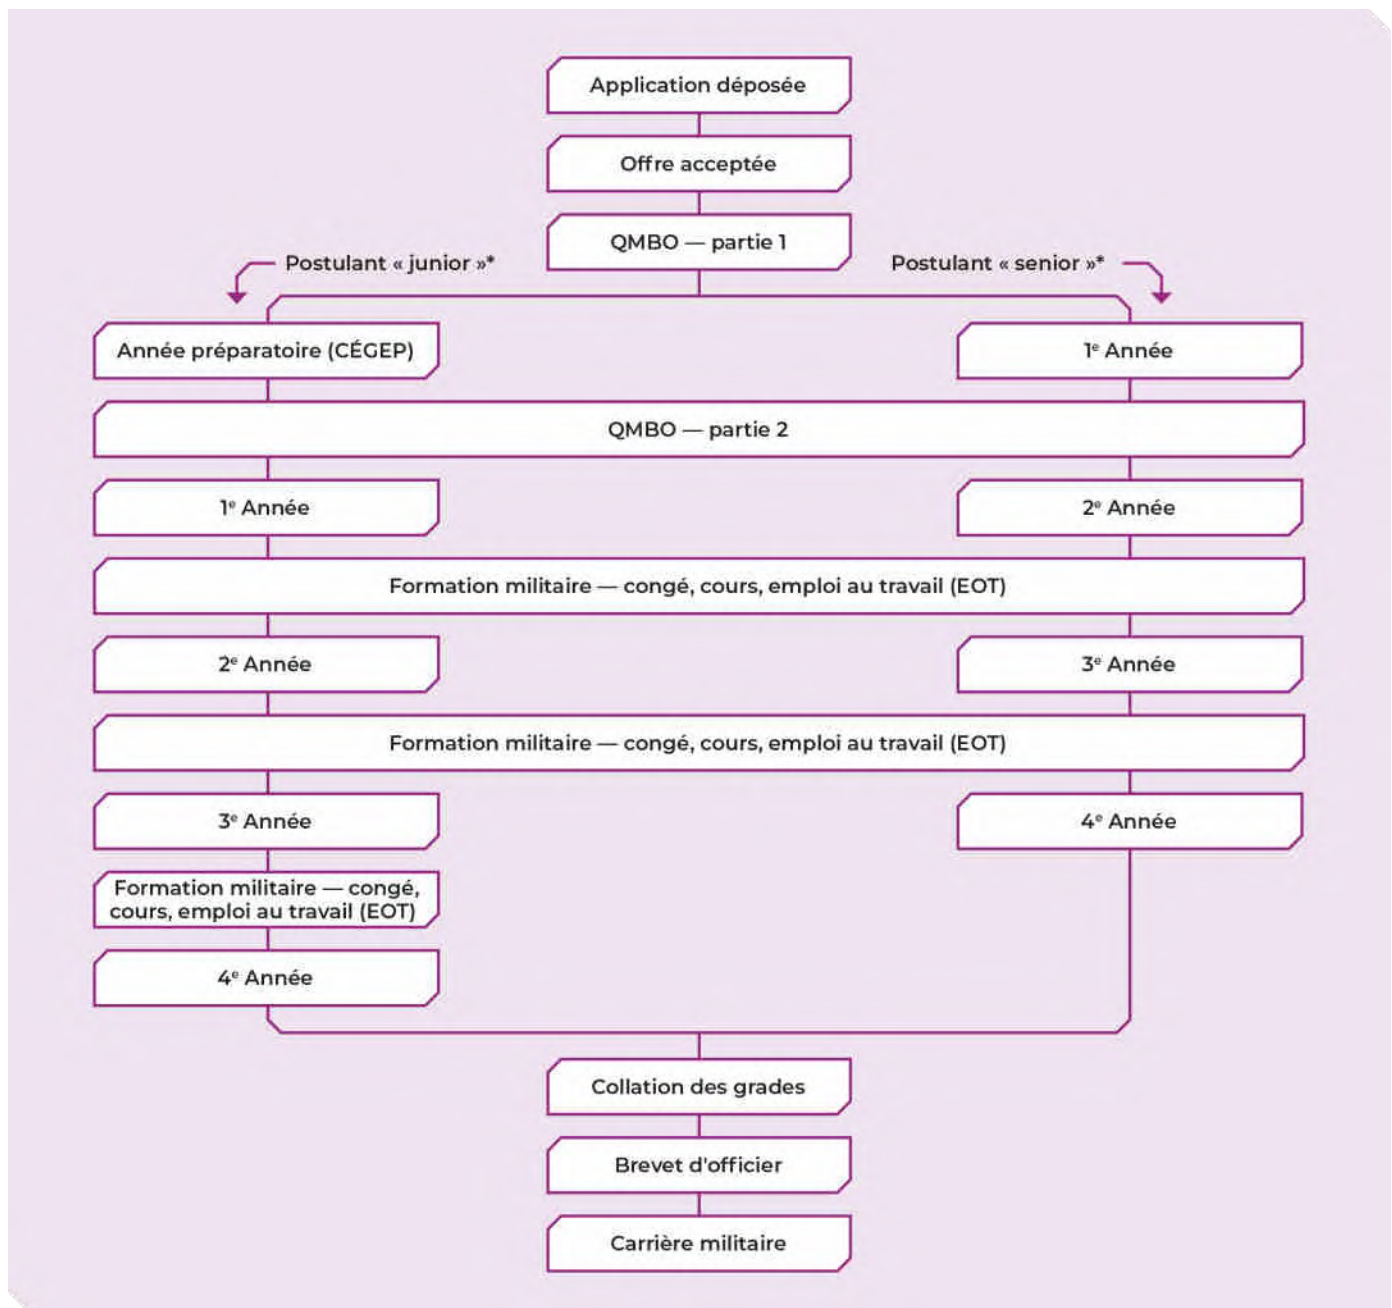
Application déposée

Offre acceptée

QMBO — partie 1

Postulant « junior »*

Postulant « senior »*

Année préparatoire (CÉGEP)

1$^{e}$ Année

QMBO — partie 2

1$^{e}$ Année

2$^{e}$ Année

Formation militaire — congé, cours, emploi au travail (EOT)

2$^{e}$ Année

3$^{e}$ Année

Formation militaire — congé, cours, emploi au travail (EOT)

3$^{e}$ Année

4$^{e}$ Année

Formation militaire — congé, cours, emploi au travail (EOT)

4$^{e}$ Année

Collation des grades

Brevet d'officier

Carrière militaire